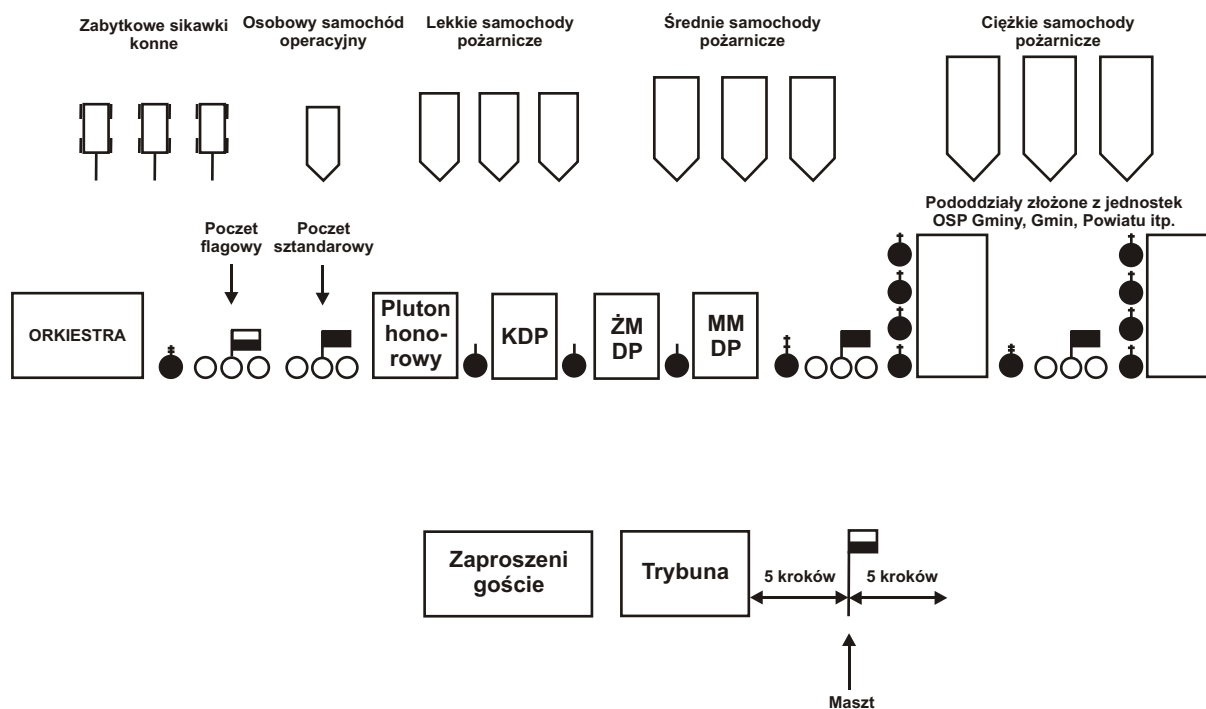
Zabytkowe sikawki konne

Osobowy samochód operacyjny

Lekkie samochody pożarnicze

Średnie samochody pożarnicze

Ciężkie samochody pożarnicze

Pododdziały złożone z jednostek OSP Gminy, Gmin, Powiatu itp.

Poczet flagowy

Poczet sztandarowy

ORKIESTRA

Pluton honorowy

KDP

ŻM DP

MM DP

Zaproszeni goście

Trybuna

5 kroków

5 kroków

Maszt